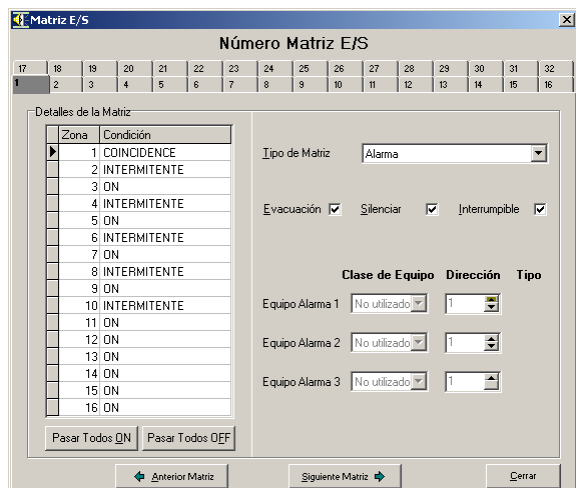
Matriz E/S

Número Matriz E/S

| 17 | 18 | 19 | 20 | 21 | 22 | 23 | 24 | 25 | 26 | 27 | 28 | 29 | 30 | 31 | 32 |
|---|---|---|---|---|---|---|---|---|---|---|---|---|---|---|---|
| 1 | 2 | 3 | 4 | 5 | 6 | 7 | 8 | 9 | 10 | 11 | 12 | 13 | 14 | 15 | 16 |

Detalles de la Matriz

| Zona | Condición |
|---|---|
| 1 | COINCIDENCE |
| 2 | INTERMITENTE |
| 3 | ON |
| 4 | INTERMITENTE |
| 5 | ON |
| 6 | INTERMITENTE |
| 7 | ON |
| 8 | INTERMITENTE |
| 9 | ON |
| 10 | INTERMITENTE |
| 11 | ON |
| 12 | ON |
| 13 | ON |
| 14 | ON |
| 15 | ON |
| 16 | ON |

Pasar Todos ON Pasar Todos OFF

Tipo de Matriz Alarma

Evacuación Silenciar Interrumpible

Clase de Equipo Dirección Tipo

Equipo Alarma 1 No utilizado 1

Equipo Alarma 2 No utilizado 1

Equipo Alarma 3 No utilizado 1

Anterior Matriz Siguiente Matriz Cerrar